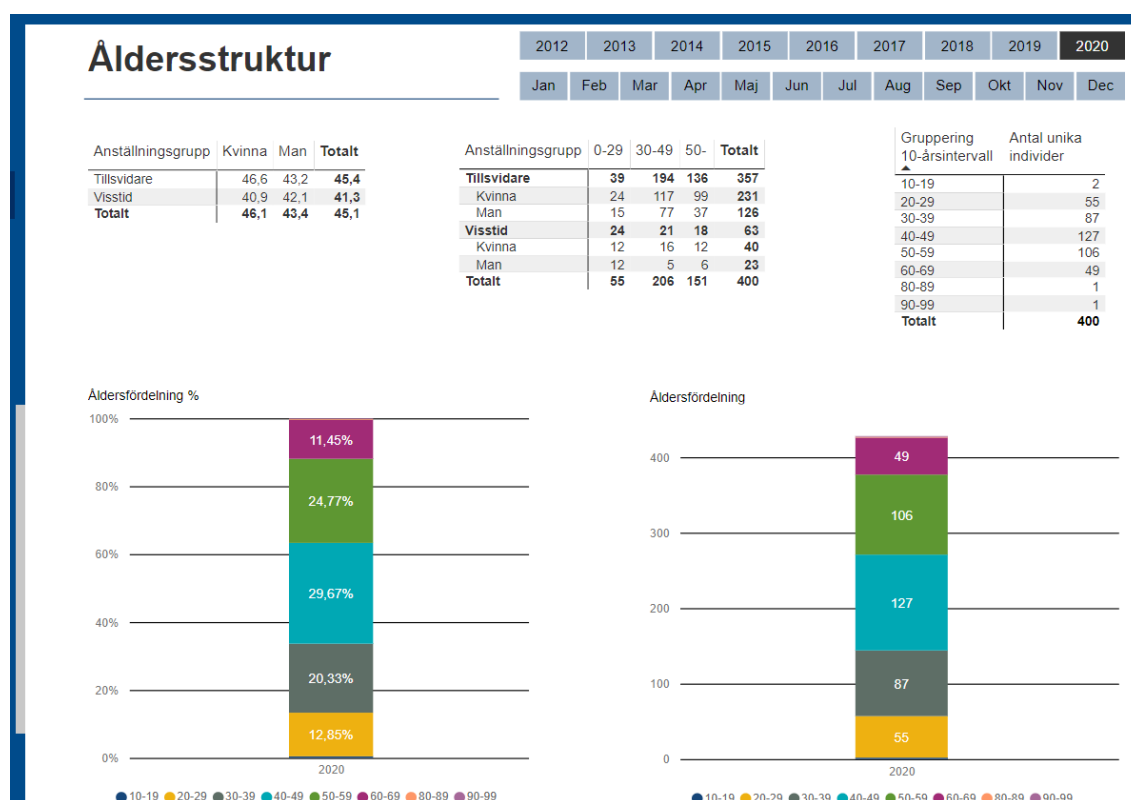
Åldersstruktur

2012 2013 2014 2015 2016 2017 2018 2019 2020

Jan Feb Mar Apr Maj Jun Jul Aug Sep Okt Nov Dec

| Anställningsgrupp | Kvinna | Man | Totalt |
|---|---|---|---|
| Tillsvidare | 46,6 | 43,2 | 45,4 |
| Visstid | 40,9 | 42,1 | 41,3 |
| Totalt | 46,1 | 43,4 | 45,1 |

| Anställningsgrupp | 0-29 | 30-49 | 50- | Totalt |
|---|---|---|---|---|
| Tillsvidare | 39 | 194 | 136 | 357 |
| Kvinna | 24 | 117 | 99 | 231 |
| Man | 15 | 77 | 37 | 126 |
| Visstid | 24 | 21 | 18 | 63 |
| Kvinna | 12 | 16 | 12 | 40 |
| Man | 12 | 5 | 6 | 23 |
| Totalt | 55 | 206 | 151 | 400 |

| Gruppering 10-årsintervall | Antal unika individer |
|---|---|
| 10-19 | 2 |
| 20-29 | 55 |
| 30-39 | 87 |
| 40-49 | 127 |
| 50-59 | 106 |
| 60-69 | 49 |
| 80-89 | 1 |
| 90-99 | 1 |
| Totalt | 400 |

Åldersfördelning %

100%
80%
60%
40%
20%
0%
11,45%
24,77%
29,67%
20,33%
12,85%
2020

10-19 20-29 30-39 40-49 50-59 60-69 80-89 90-99

Åldersfördelning

400
300
200
100
0
49
106
127
87
55
2020

10-19 20-29 30-39 40-49 50-59 60-69 80-89 90-99